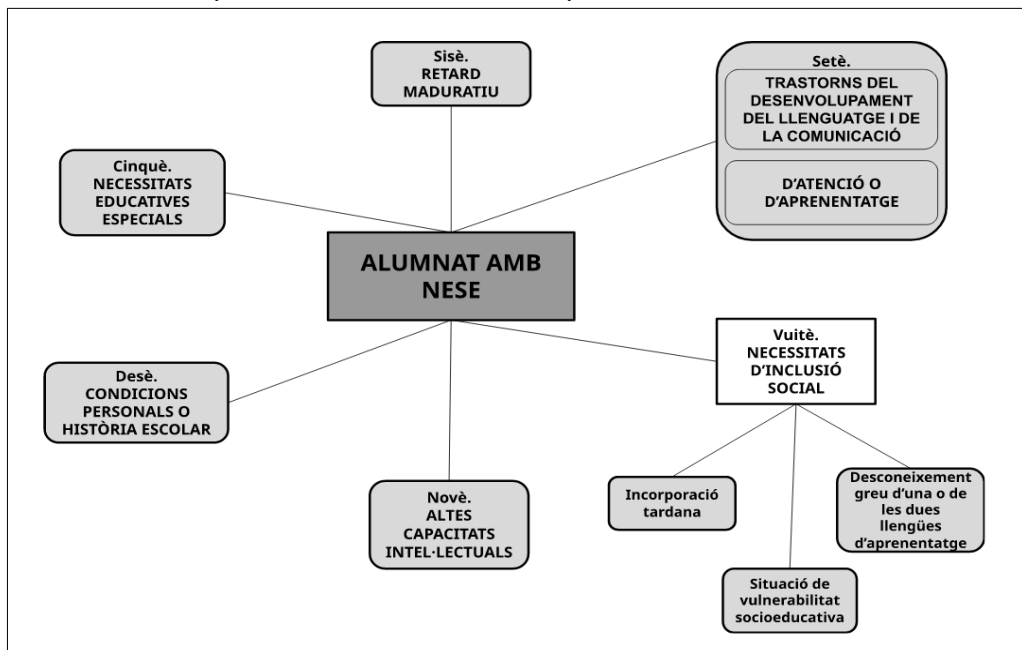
Sisè.
RETARD MADURATIU

Setè.
TRASTORNS DEL DESENVOLUPAMENT DEL LLENGUATGE I DE LA COMUNICACIÓ

D'ATENCIÓ O D'APRENENTATGE

Cinquè.
NECESSITATS EDUCATIVES ESPECIALS

ALUMNAT AMB NESE

Vuitè.
NECESSITATS D'INCLUSIÓ SOCIAL

Desè.
CONDICIONS PERSONALS O HISTÒRIA ESCOLAR

Novè.
ALTES CAPACITATS INTEL·LECTUALS

Incorporació tardana

Desconeixement greu d'una o de les dues llengües d'aprenentatge

Situació de vulnerabilitat socioeducativa